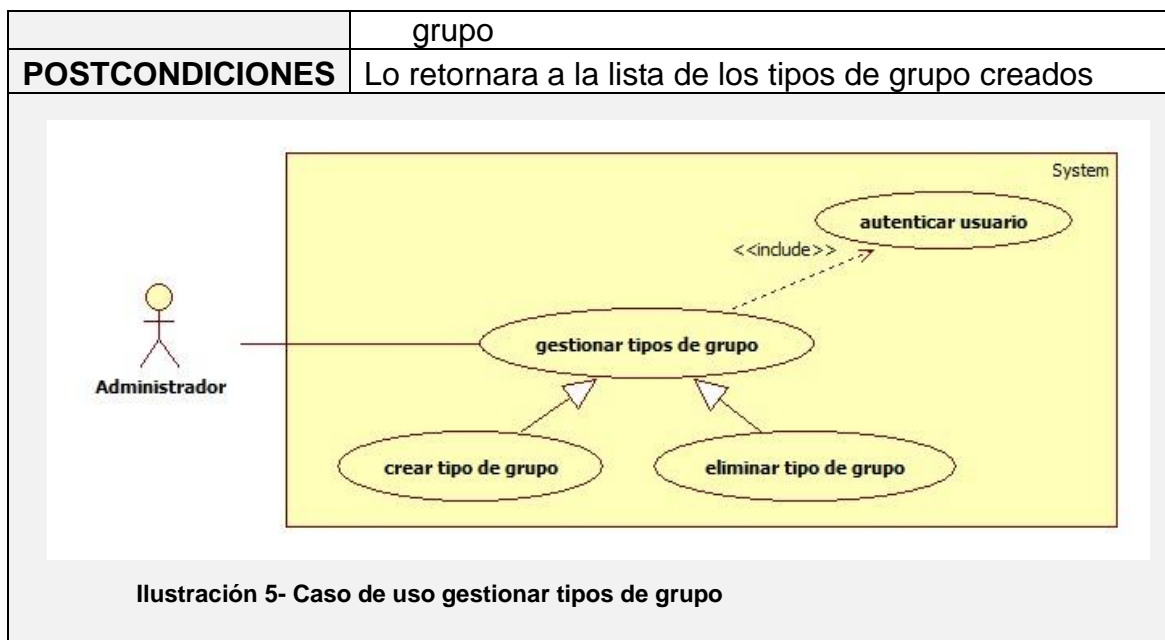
| | grupo |
|---|---|
| **POSTCONDICIONES** | Lo retornara a la lista de los tipos de grupo creados |

System

autenticar usuario

<<include>>

gestionar tipos de grupo

Administrador

crear tipo de grupo

eliminar tipo de grupo

**Ilustración 5- Caso de uso gestionar tipos de grupo**